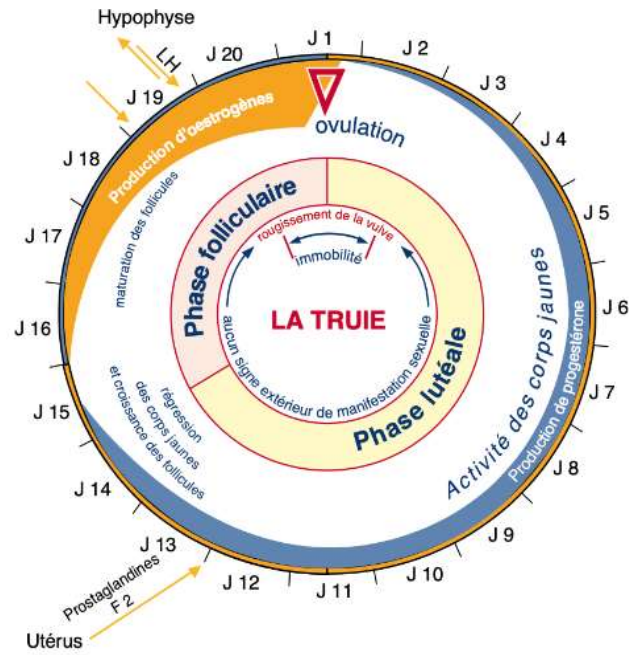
Hypophyse

LH

J 20

J 1

J 2

J 3

J 4

J 5

J 6

J 7

J 8

J 9

J 10

J 11

J 12

J 13

J 14

J 15

J 16

J 17

J 18

J 19

Production d'oestrogènes

ovulation

maturation des follicules

Phase folliculaire

rougissement de la vulve

immobilité

LA TRUIE

aucun signe extérieur de manifestation sexuelle

Phase lutéale

Activité des corps jaunes

Production de progestérone

régression des corps jaunes et croissance des follicules

Prostaglandines F 2

Utérus